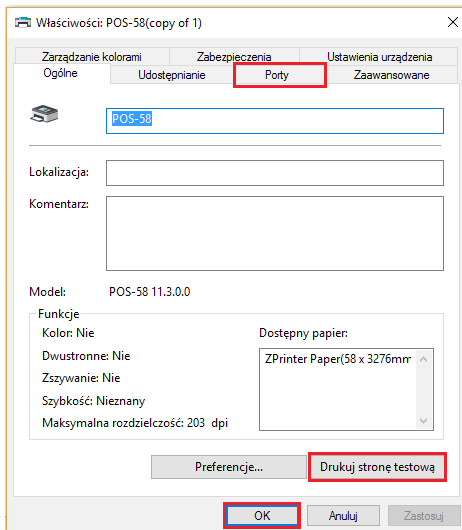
Właściwości: POS-58(copy of 1)

Zarządzanie kolorami
Zabezpieczenia
Ustawienia urządzenia
Ogólne
Udostępnianie
Porty
Zaawansowane

POS-58

Lokalizacja:

Komentarz:

Model: POS-58 11.3.0.0

Funkcje
Kolor: Nie
Dwustronne: Nie
Zszywanie: Nie
Szybkość: Nieznany
Maksymalna rozdzielczość: 203 dpi

Dostępny papier:
ZPrinter Paper(58 x 3276mm

Preferencje...
Drukuj stronę testową

OK
Anuluj
Zastosuj